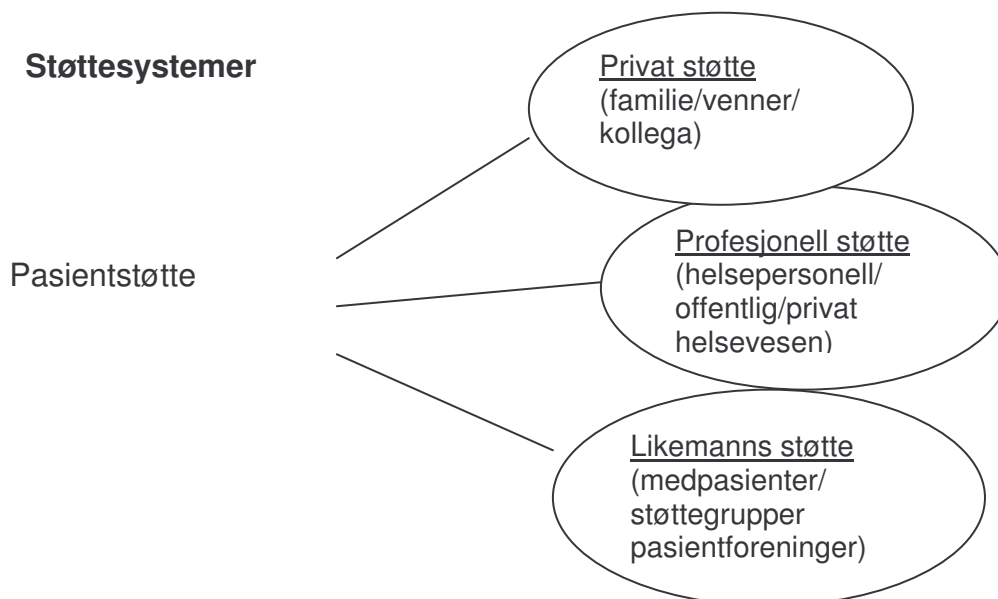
**Støttesystemer**

Pasientstøtte

Privat støtte
(familie/venner/
kollega)

Profesjonell støtte
(helsepersonell/
offentlig/privat
helsevesen)

Likemanns støtte
(medpasienter/
støttegrupper
pasientforeninger)